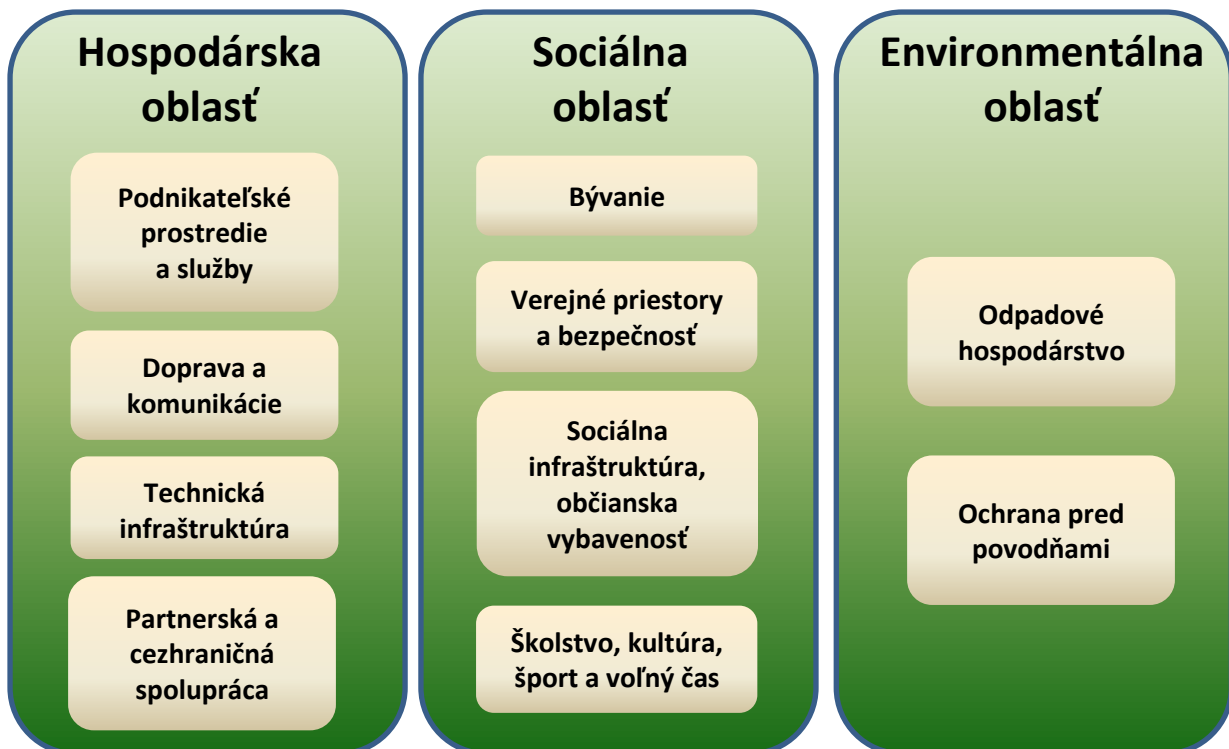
Hospodárska oblasť

Podnikateľské prostredie a služby

Doprava a komunikácie

Technická infraštruktúra

Partnerská a cezhraničná spolupráca

Sociálna oblasť

Bývanie

Verejné priestory a bezpečnosť

Sociálna infraštruktúra, občianska vybavenosť

Školstvo, kultúra, šport a voľný čas

Environmentálna oblasť

Odpadové hospodárstvo

Ochrana pred povodňami